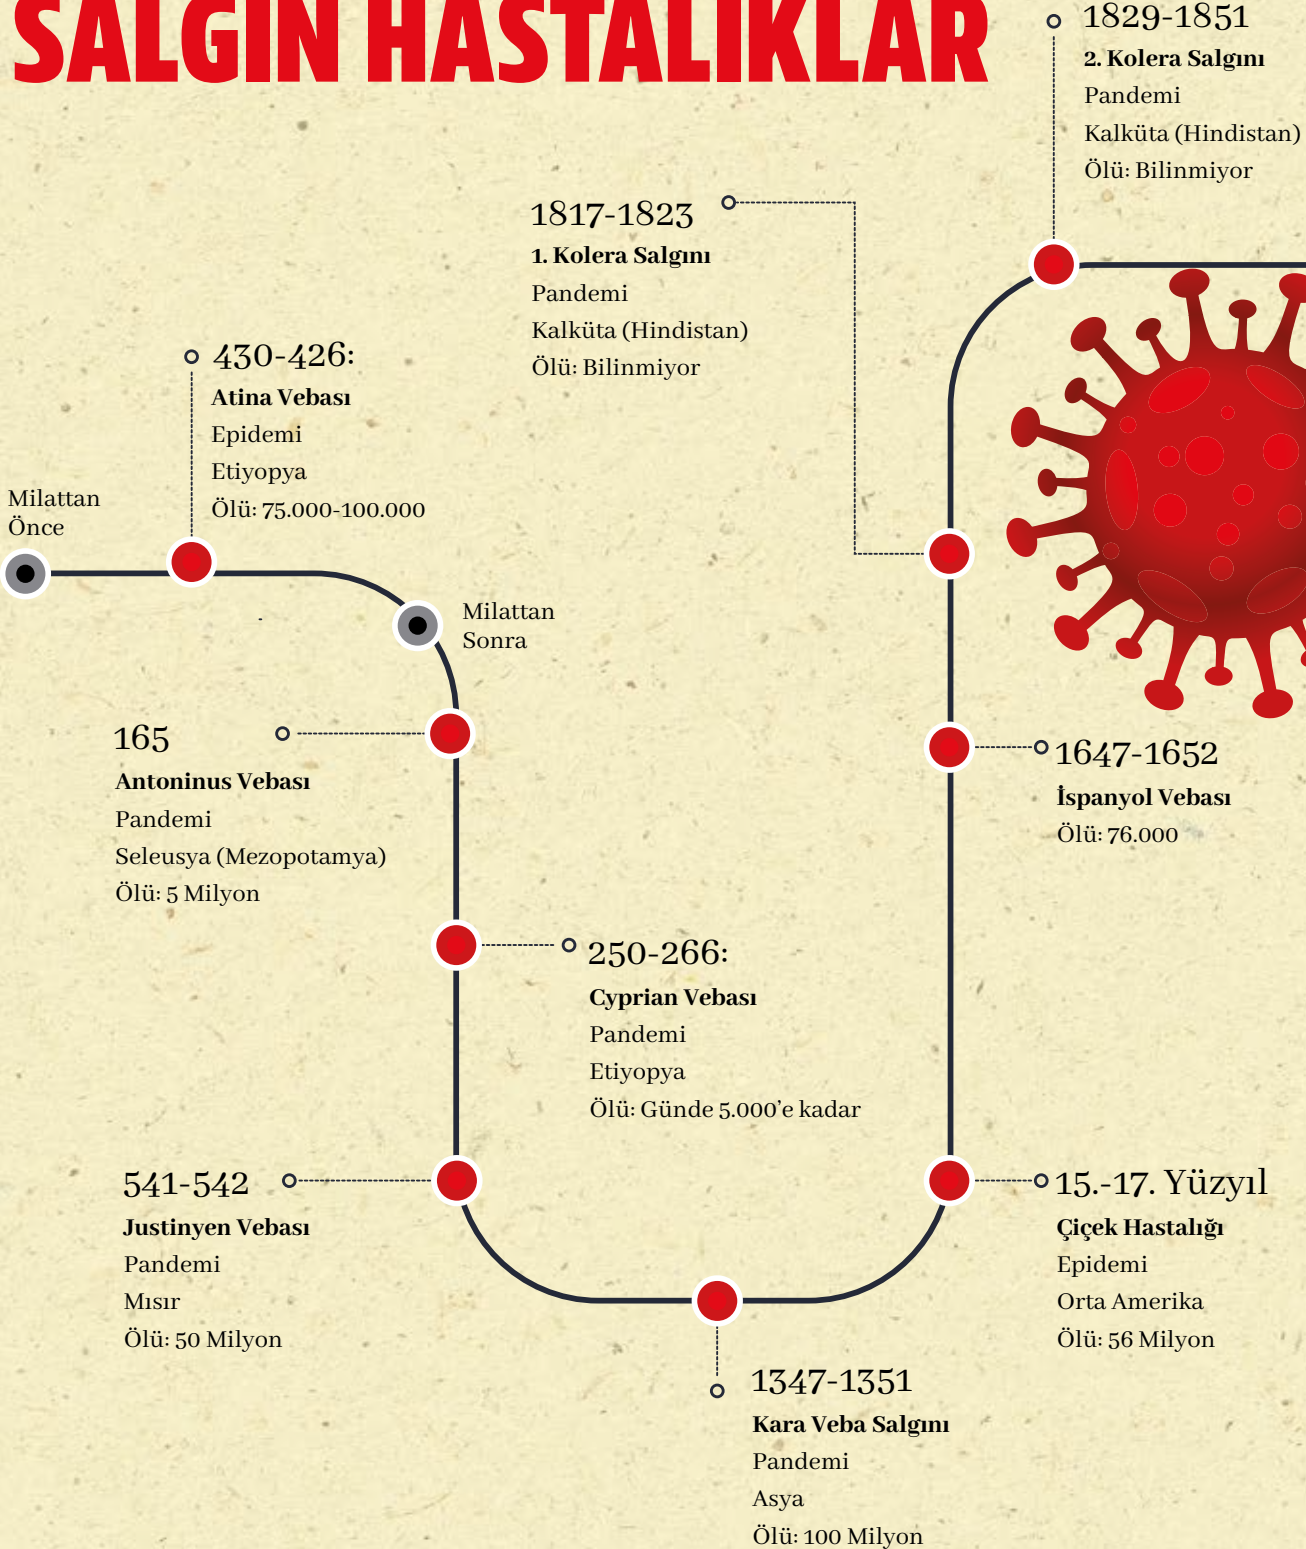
SALGIN HASTALIKLAR

Milattan Önce

430-426:
Atina Vebası
Epidemi
Etiyopya
Ölü: 75.000-100.000

Milattan Sonra

165
Antoninus Vebası
Pandemi
Seleusya (Mezopotamya)
Ölü: 5 Milyon

250-266:
Cyprian Vebası
Pandemi
Etiyopya
Ölü: Günde 5.000'e kadar

541-542
Justinyen Vebası
Pandemi
Mısır
Ölü: 50 Milyon

1347-1351
Kara Veba Salgını
Pandemi
Asya
Ölü: 100 Milyon

15.-17. Yüzyıl
Çiçek Hastalığı
Epidemi
Orta Amerika
Ölü: 56 Milyon

1647-1652
İspanyol Vebası
Ölü: 76.000

1817-1823
1. Kolera Salgını
Pandemi
Kalküta (Hindistan)
Ölü: Bilinmiyor

1829-1851
2. Kolera Salgını
Pandemi
Kalküta (Hindistan)
Ölü: Bilinmiyor